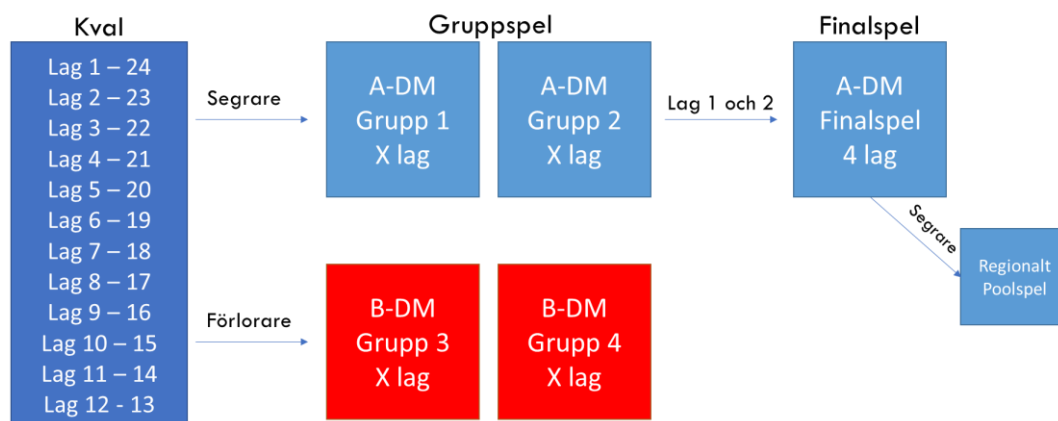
Kval

Lag 1 – 24
Lag 2 – 23
Lag 3 – 22
Lag 4 – 21
Lag 5 – 20
Lag 6 – 19
Lag 7 – 18
Lag 8 – 17
Lag 9 – 16
Lag 10 – 15
Lag 11 – 14
Lag 12 - 13

Segrare

Förlorare

Gruppspel

A-DM
Grupp 1
X lag

A-DM
Grupp 2
X lag

B-DM
Grupp 3
X lag

B-DM
Grupp 4
X lag

Lag 1 och 2

Finalspel

A-DM
Finalspel
4 lag

Segrare

Regionalt
Poolspel